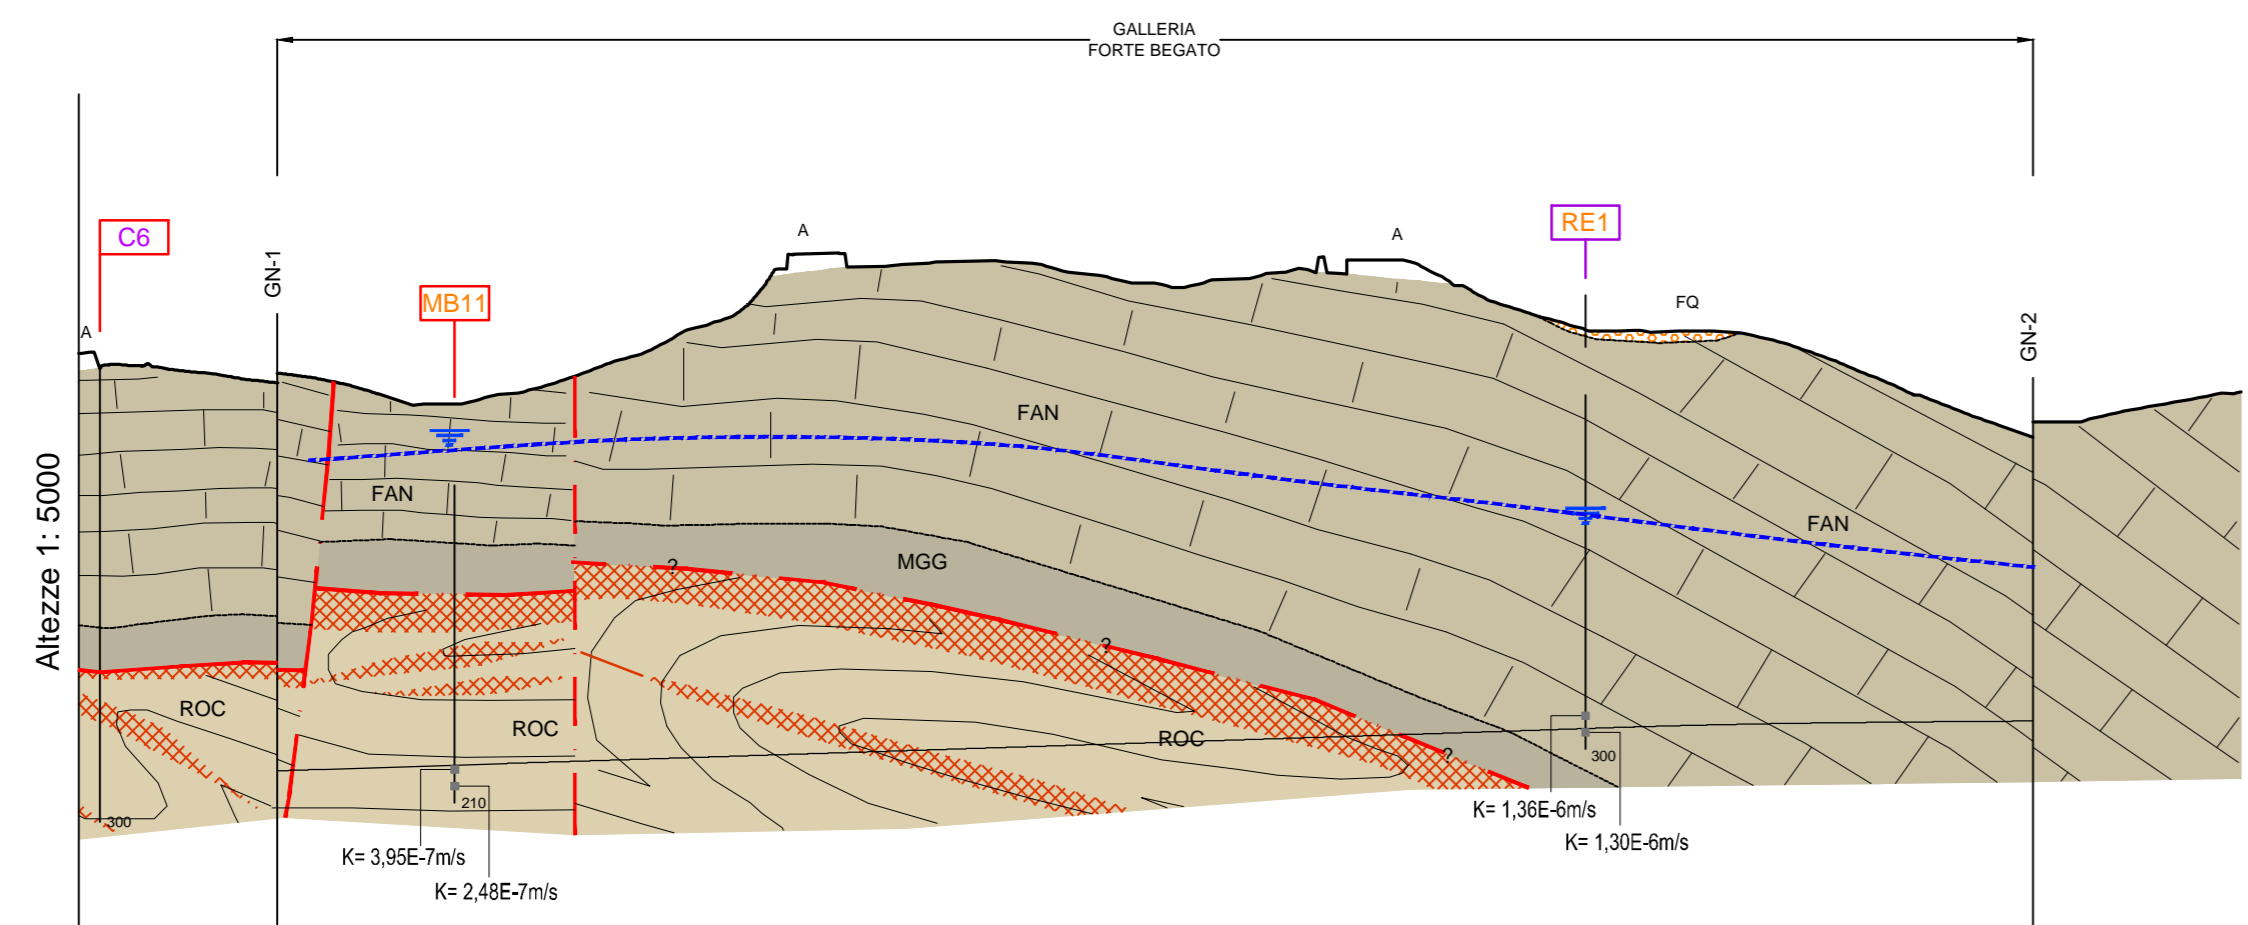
GALLERIA
FORTE BEGATO

Altezze 1: 5000

C6

A

GN-1

MB11

A

A

RE1

FQ

GN-2

FAN

FAN

FAN

FAN

MGG

?

?

?

ROC

ROC

ROC

300

210

300

K= 3,95E-7m/s

K= 2,48E-7m/s

K= 1,36E-6m/s

K= 1,30E-6m/s